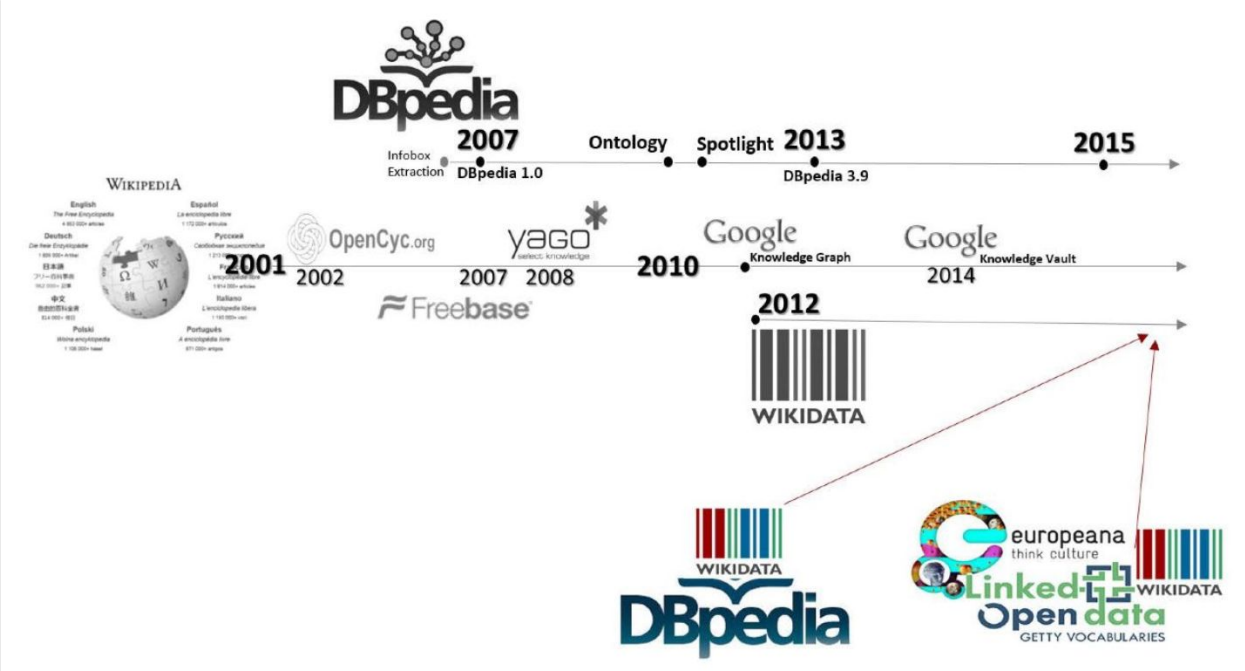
DBpedia

2007

Infobox Extraction

DBpedia 1.0

Ontology

Spotlight

2013

DBpedia 3.9

2015

WIKIPEDIA

English
The Free Encyclopedia

Español
La enciclopedia libre

Deutsch
Die freie Enzyklopädie

Русский
Свободная энциклопедия

日本語
フリー百科事典

中文
自由的百科全書

Italiano
L'enciclopedia libera

Polski
Wolna encyklopedia

Português
A enciclopédia livre

2001

OpenCyc.org

2002

yago
select knowledge

2007 2008

2010

Google
Knowledge Graph

Google
Knowledge Vault

2014

Freebase

2012

WIKIDATA

WIKIDATA

DBpedia

europeana
think culture

WIKIDATA

Linked Open data

GETTY VOCABULARIES